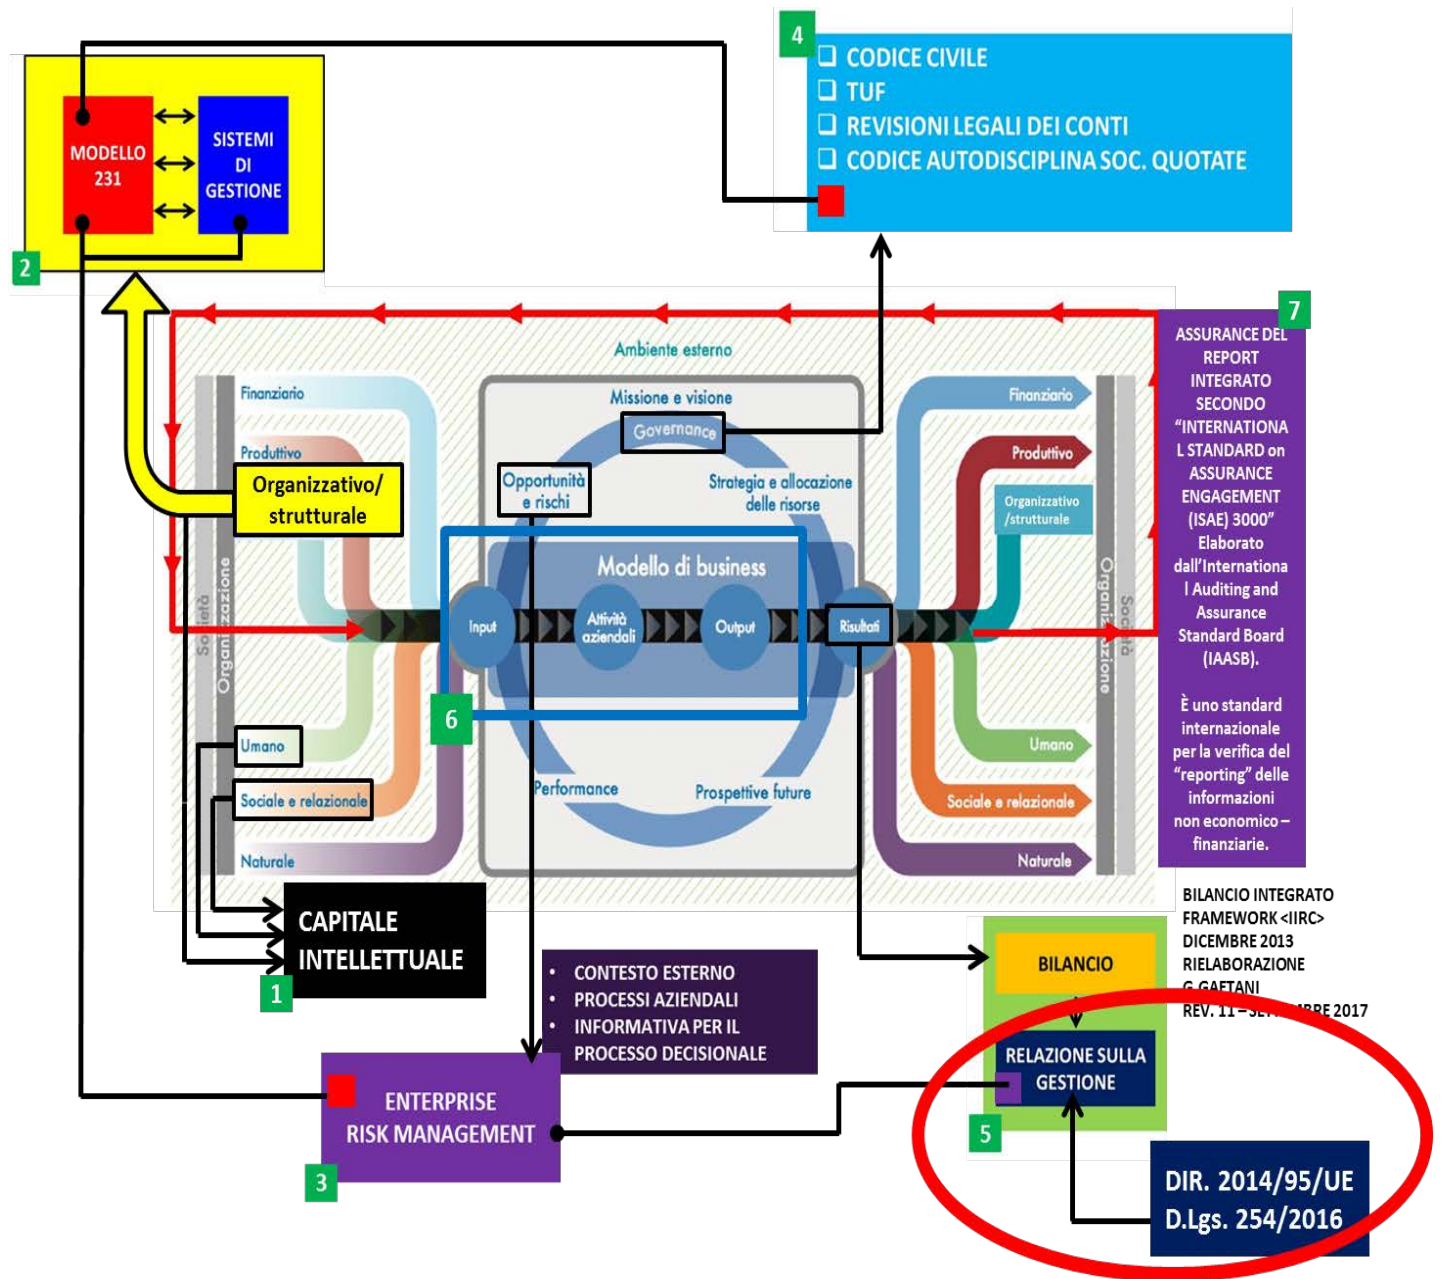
4
❑ CODICE CIVILE
❑ TUF
❑ REVISIONI LEGALI DEI CONTI
❑ CODICE AUTODISCIPLINA SOC. QUOTATE

MODELLO 231
SISTEMI DI GESTIONE
2

7
ASSURANCE DEL REPORT INTEGRATO SECONDO "INTERNATIONAL STANDARD on ASSURANCE ENGAGEMENT (ISAE) 3000" Elaborato dall'International Auditing and Assurance Standard Board (IAASB).

È uno standard internazionale per la verifica del "reporting" delle informazioni non economico – finanziarie.

Ambiente esterno
Finanziario
Produttivo
Organizzativo/ strutturale
Opportunità e rischi
Missione e visione
Governance
Strategia e allocazione delle risorse
Modello di business
Input
Attività aziendali
Output
Risultati
Società
Organizzazione
Umano
Sociale e relazionale
Naturale
Performance
Prospettive future
6
Finanziario
Produttivo
Organizzativo /strutturale
Umano
Sociale e relazionale
Naturale
Organizzazione
Società

CAPITALE INTELLETTUALE
1

• CONTESTO ESTERNO
• PROCESSI AZIENDALI
• INFORMATIVA PER IL PROCESSO DECISIONALE

ENTERPRISE RISK MANAGEMENT
3

BILANCIO INTEGRATO FRAMEWORK <IIRC> DICEMBRE 2013 RIELABORAZIONE G.GAETANI REV. 11 – SET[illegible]BRE 2017

BILANCIO
RELAZIONE SULLA GESTIONE
5

DIR. 2014/95/UE
D.Lgs. 254/2016